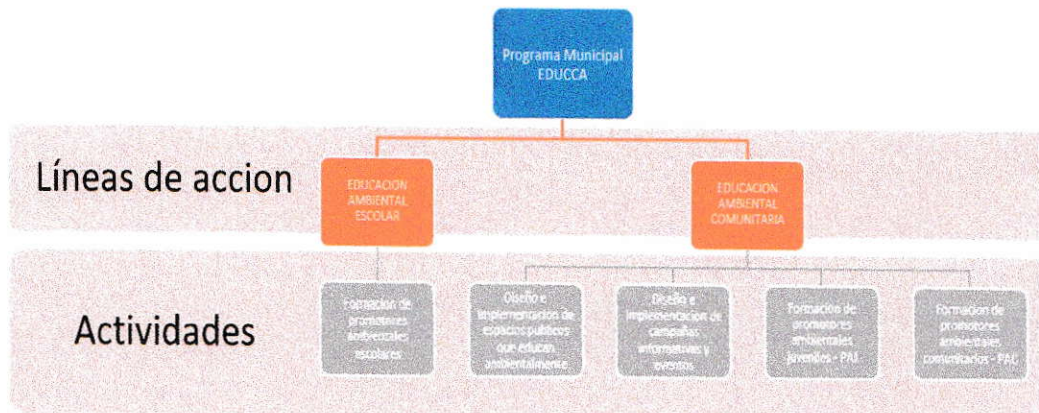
Programa Municipal EDUCCA

Líneas de accion

EDUCACION AMBIENTAL ESCOLAR

EDUCACION AMBIENTAL COMUNITARIA

Actividades

Formación de promotores ambientales escolares

Diseño e implementación de espacios públicos que educan ambientalmente

Diseño e implementación de campañas informativas y eventos

Formación de promotores ambientales juveniles - PAJ

Formación de promotores ambientales comunitarios - PAC